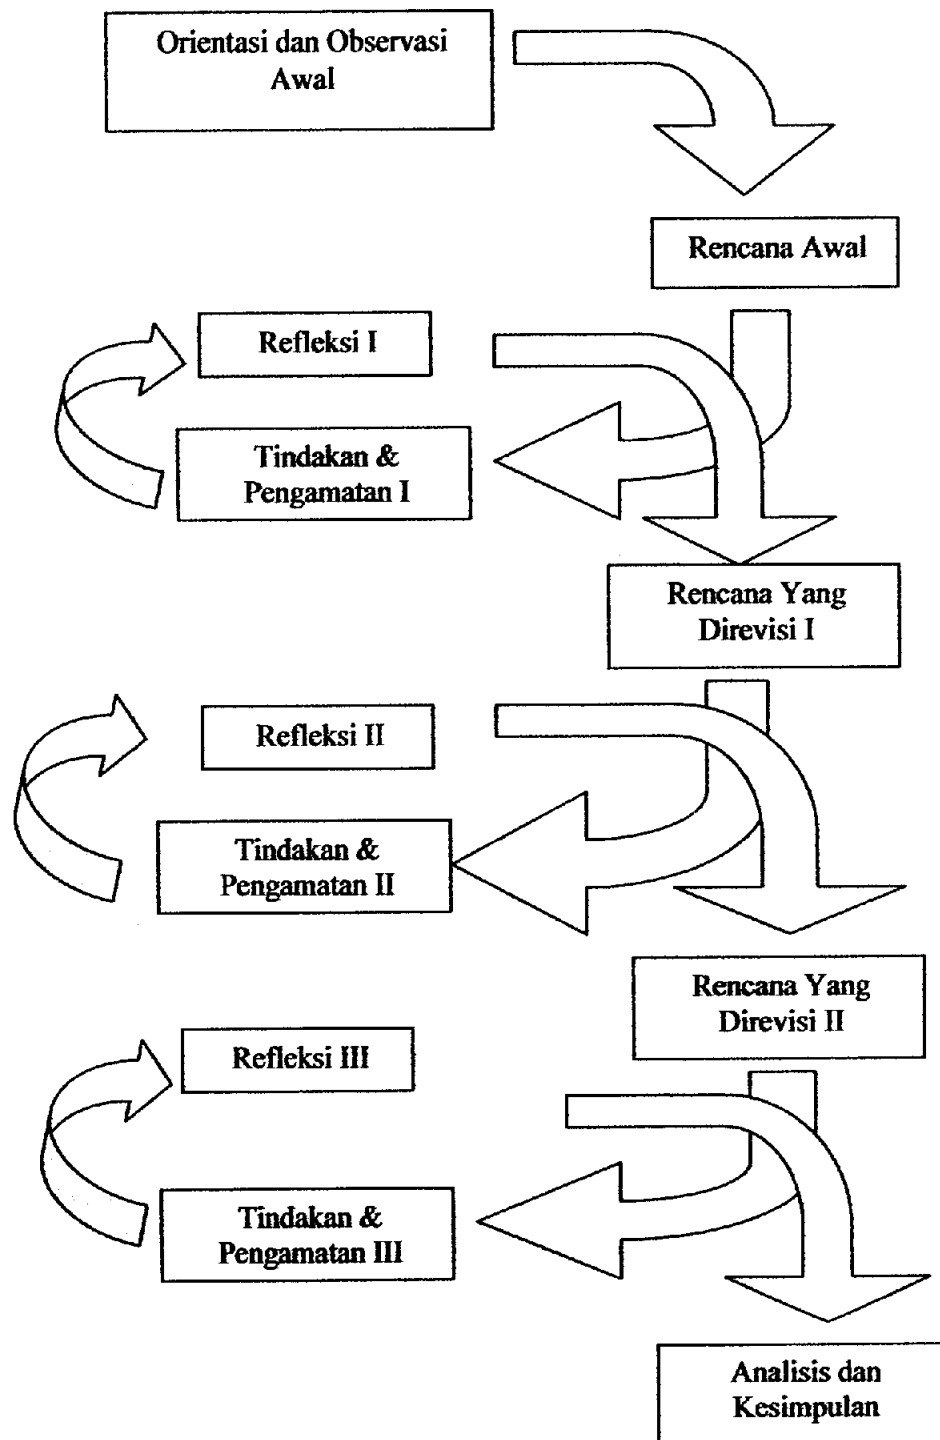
Orientasi dan Observasi Awal

Rencana Awal

Refleksi I

Tindakan & Pengamatan I

Rencana Yang Direvisi I

Refleksi II

Tindakan & Pengamatan II

Rencana Yang Direvisi II

Refleksi III

Tindakan & Pengamatan III

Analisis dan Kesimpulan